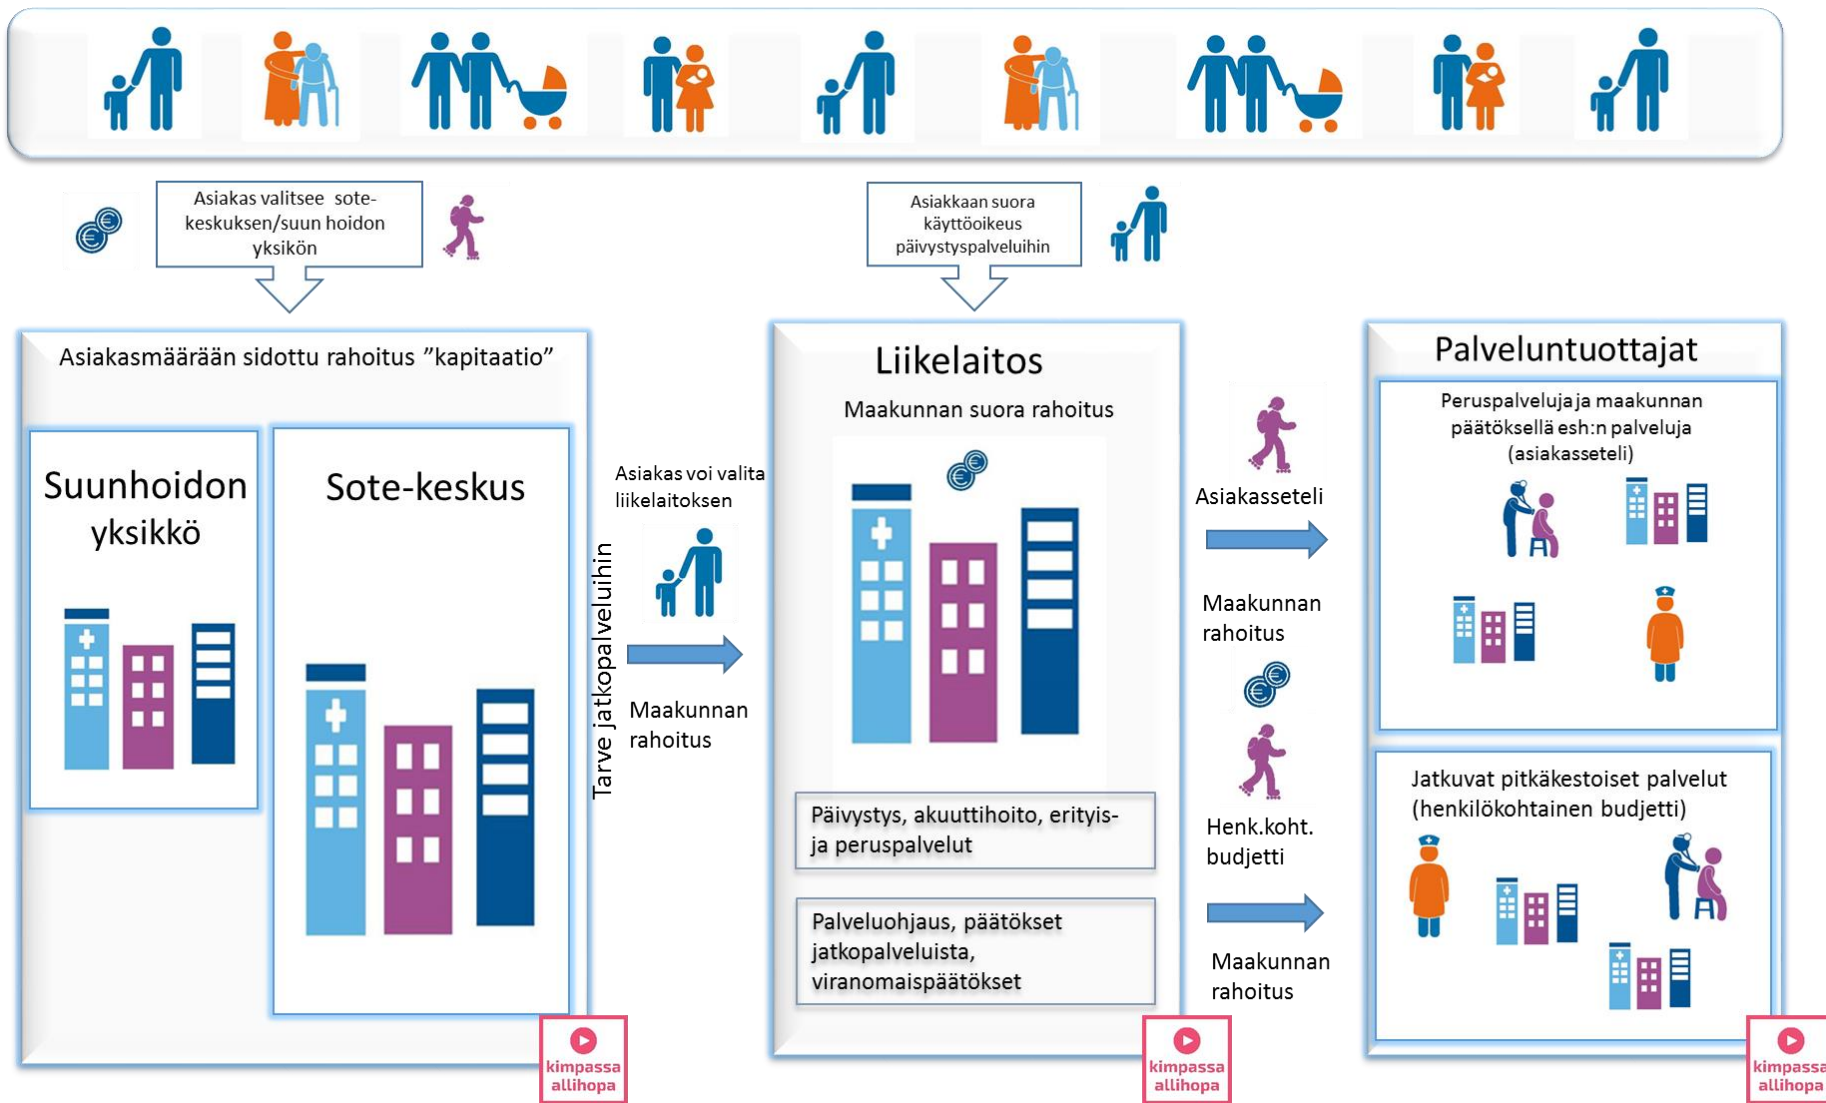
Asiakas valitsee sote-keskuksen/suun hoidon yksikön

Asiakkaan suora käyttöoikeus päivystyspalveluihin

Asiakasmäärään sidottu rahoitus "kapitaatio"

Suunhoidon yksikkö

Sote-keskus

Tarve jatkopalveluihin

Asiakas voi valita liikelaitoksen

Maakunnan rahoitus

Liikelaitos

Maakunnan suora rahoitus

Päivystys, akuuttihoito, erityis- ja peruspalvelut

Palveluohjaus, päätökset jatkopalveluista, viranomaispäätökset

Asiakasseteli

Maakunnan rahoitus

Henk.koht. budjetti

Maakunnan rahoitus

Palveluntuottajat

Peruspalveluja ja maakunnan päätöksellä esh:n palveluja (asiakasseteli)

Jatkuvat pitkäkestoiset palvelut (henkilökohtainen budjetti)

kimpassa allihopa

kimpassa allihopa

kimpassa allihopa